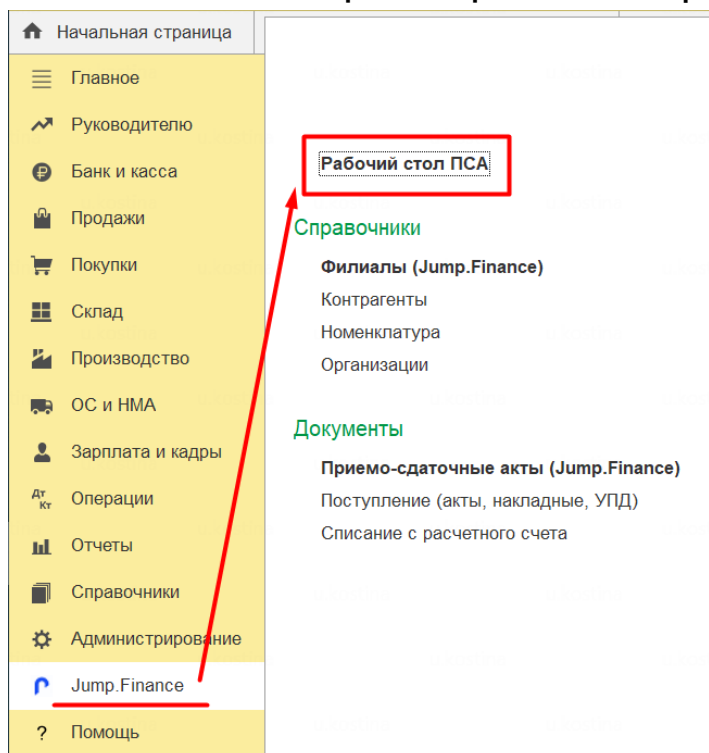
Начальная страница
Главное
Руководителю
Банк и касса
Продажи
Покупки
Склад
Производство
ОС и НМА
Зарплата и кадры
Операции
Отчеты
Справочники
Администрирование
Jump.Finance
Помощь

Рабочий стол ПСА

Справочники

Филиалы (Jump.Finance)
Контрагенты
Номенклатура
Организации

Документы

Приемо-сдаточные акты (Jump.Finance)
Поступление (акты, накладные, УПД)
Списание с расчетного счета